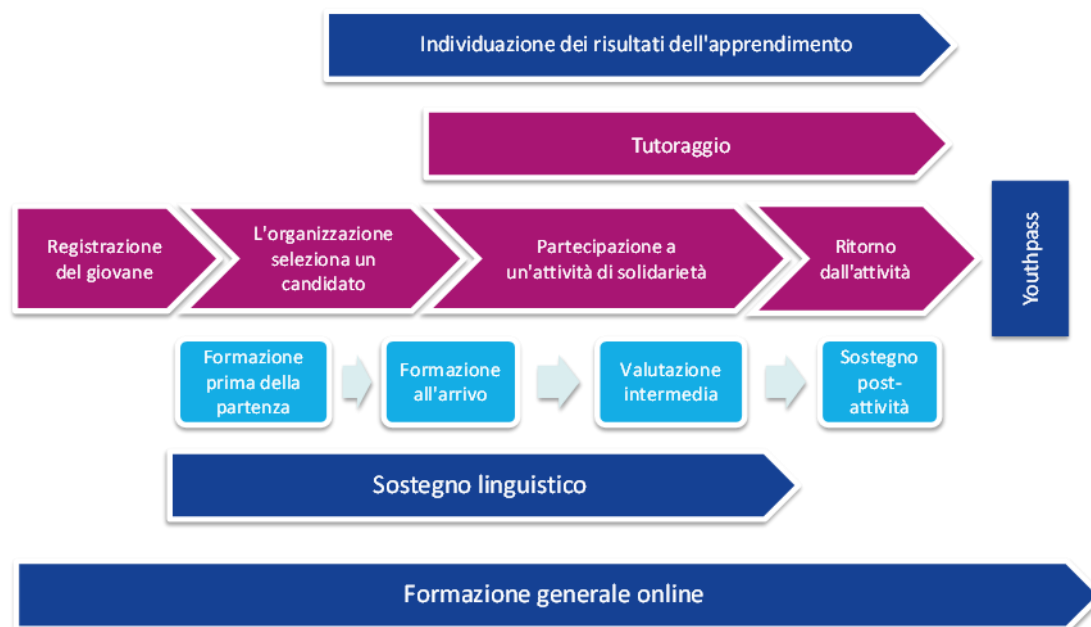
Individuazione dei risultati dell'apprendimento

Tutoraggio

Registrazione del giovane

L'organizzazione seleziona un candidato

Partecipazione a un'attività di solidarietà

Ritorno dall'attività

Youthpass

Formazione prima della partenza

Formazione all'arrivo

Valutazione intermedia

Sostegno post-attività

Sostegno linguistico

Formazione generale online